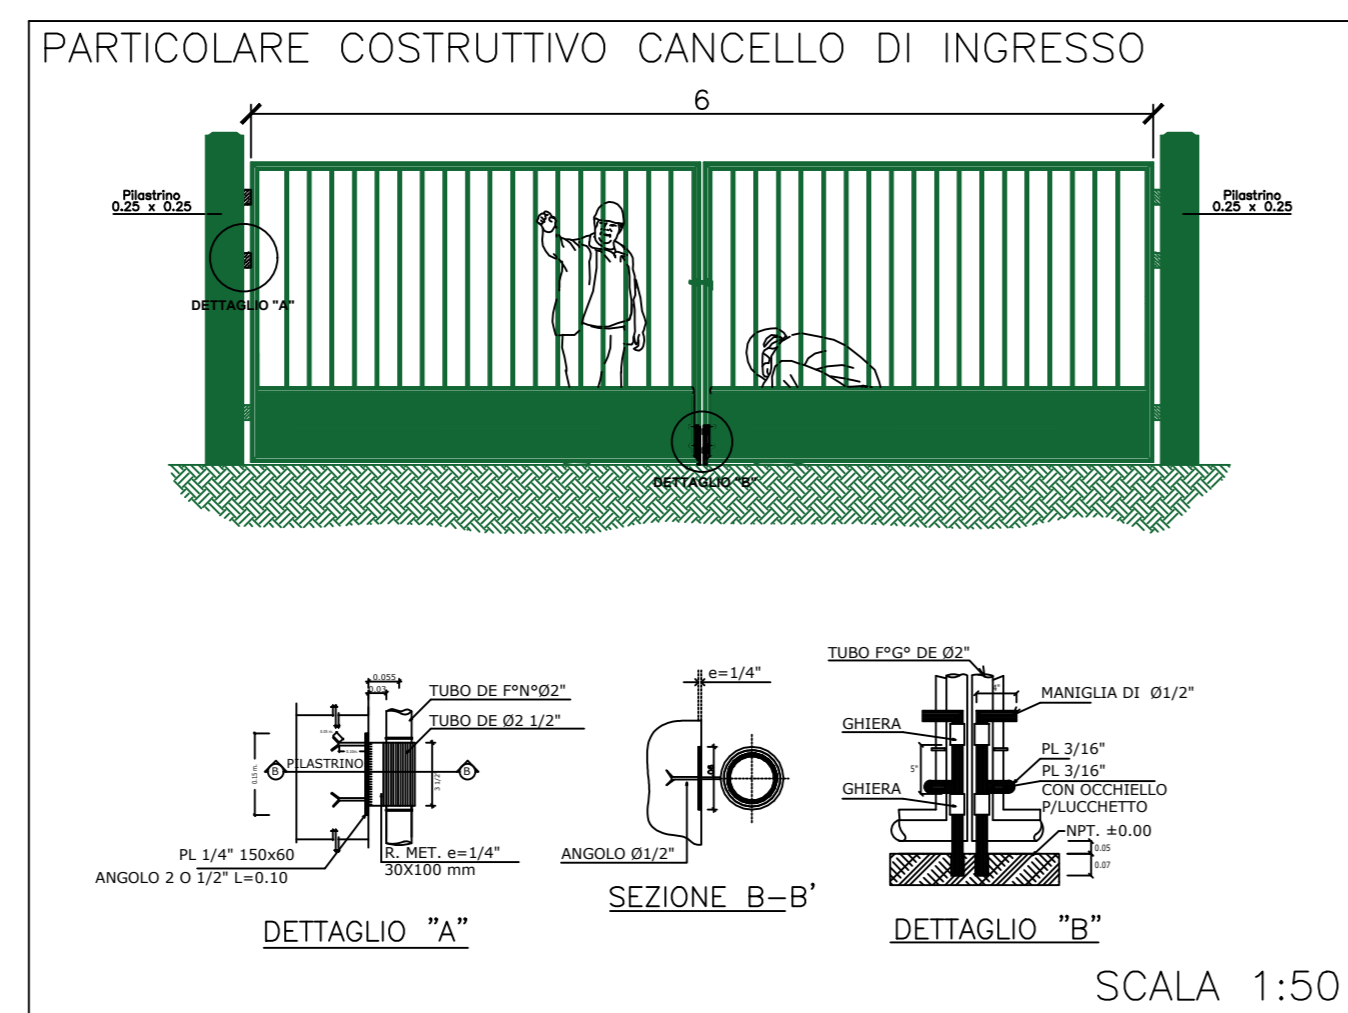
PARTICOLARE COSTRUTTIVO CANCELLO DI INGRESSO

6

Pilastrino
0.25 x 0.25

Pilastrino
0.25 x 0.25

DETTAGLIO "A"

DETTAGLIO "B"

0.055
0.03

TUBO DE F°N°Ø2"

TUBO DE Ø2 1/2"

PILASTRINO

0.15 m

3 1/2"

B

B

PL 1/4" 150x60

ANGOLO 2 O 1/2" L=0.10

R. MET. e=1/4"
30X100 mm

DETTAGLIO "A"

e=1/4"

ANGOLO Ø1/2"

SEZIONE B–B'

TUBO F°G° DE Ø2"

MANIGLIA DI Ø1/2"

GHIERA

PL 3/16"

PL 3/16"
CON OCCHIELLO
P/LUCCHETTO

GHIERA

5"

NPT. ±0.00

0.05

0.07

DETTAGLIO "B"

SCALA 1:50